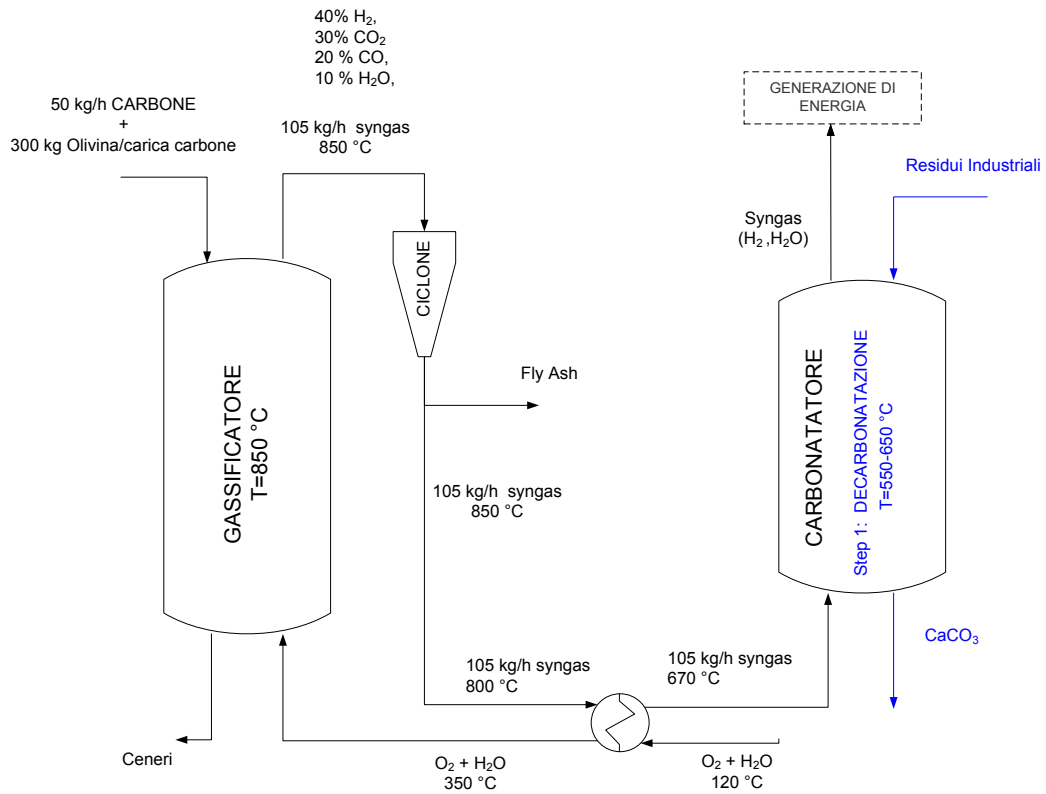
40% $H_2$,
30% $CO_2$
20 % CO,
10 % $H_2O$,

50 kg/h CARBONE
+
300 kg Olivina/carica carbone

105 kg/h syngas
850 °C

GENERAZIONE DI ENERGIA

Residui Industriali

Syngas
($H_2$,$H_2O$)

CICLONE

GASSIFICATORE
T=850 °C

Fly Ash

CARBONATATORE

Step 1: DECARBONATAZIONE
T=550-650 °C

105 kg/h syngas
850 °C

CaCO$_3$

105 kg/h syngas
800 °C

105 kg/h syngas
670 °C

Ceneri

$O_2$ + $H_2O$
350 °C

$O_2$ + $H_2O$
120 °C